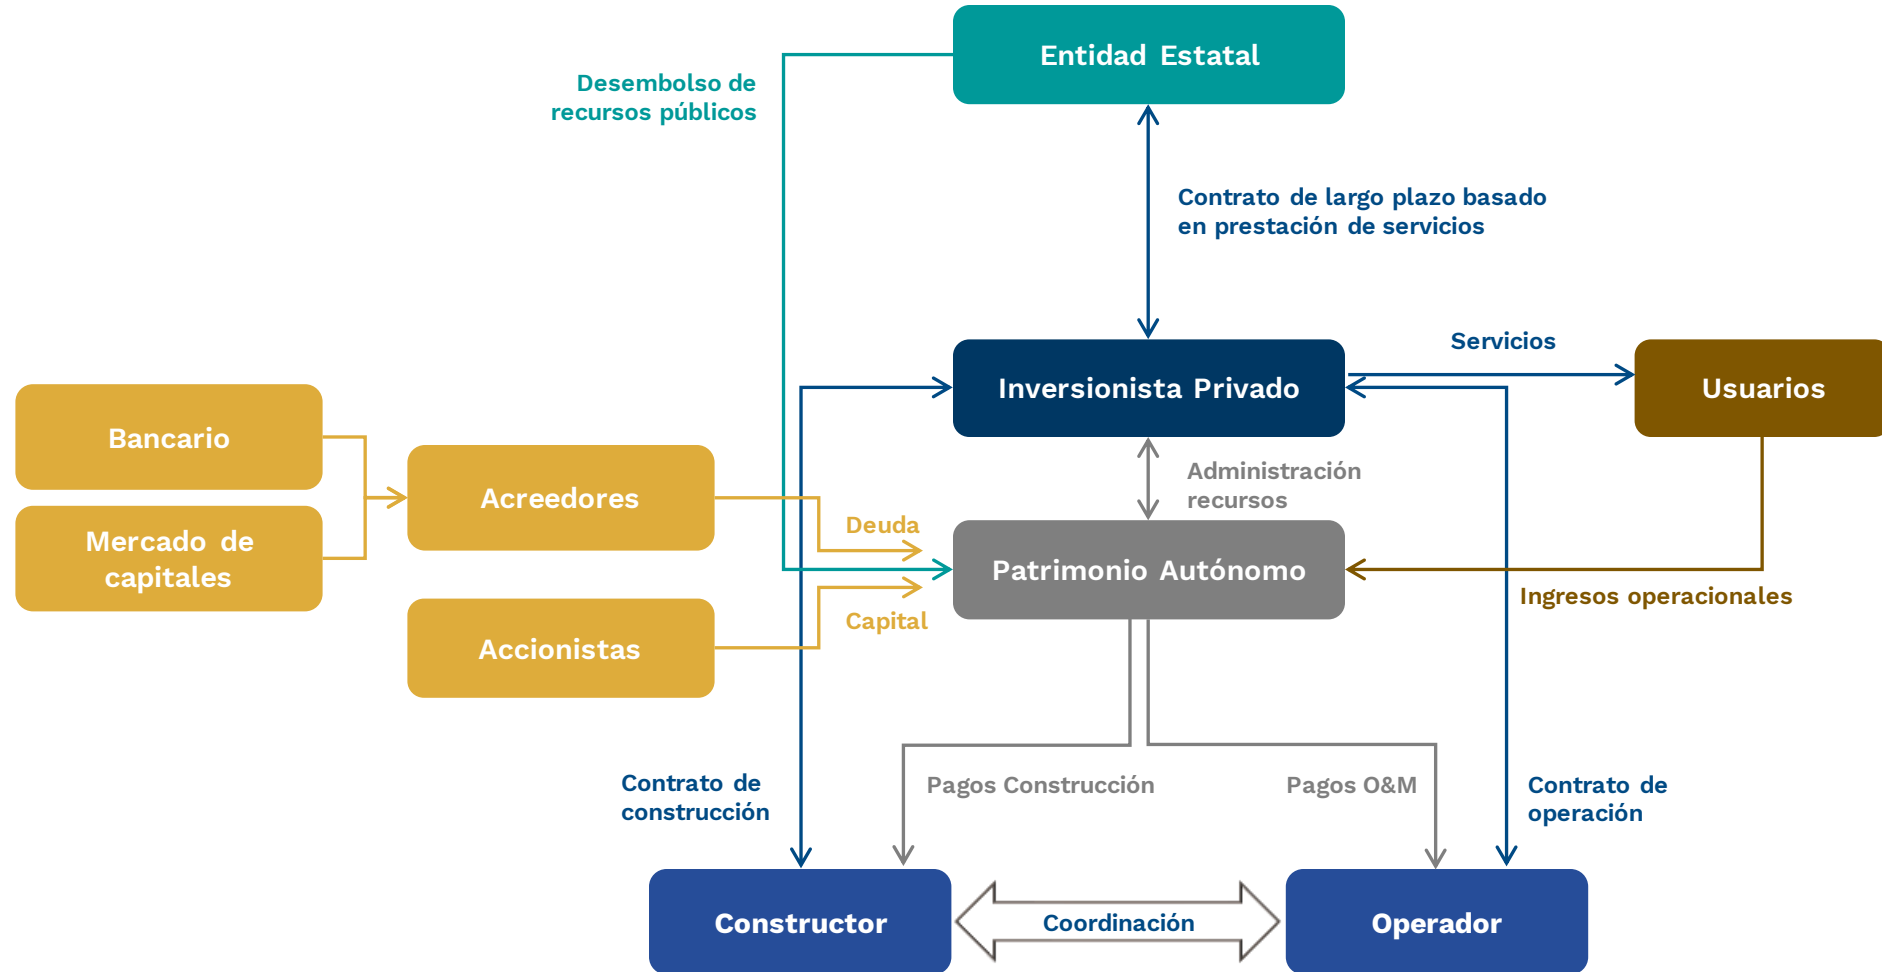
Entidad Estatal

Desembolso de recursos públicos

Contrato de largo plazo basado en prestación de servicios

Servicios

Inversionista Privado

Usuarios

Bancario

Mercado de capitales

Acreedores

Administración recursos

Deuda

Patrimonio Autónomo

Ingresos operacionales

Accionistas

Capital

Contrato de construcción

Pagos Construcción

Pagos O&M

Contrato de operación

Constructor

Coordinación

Operador